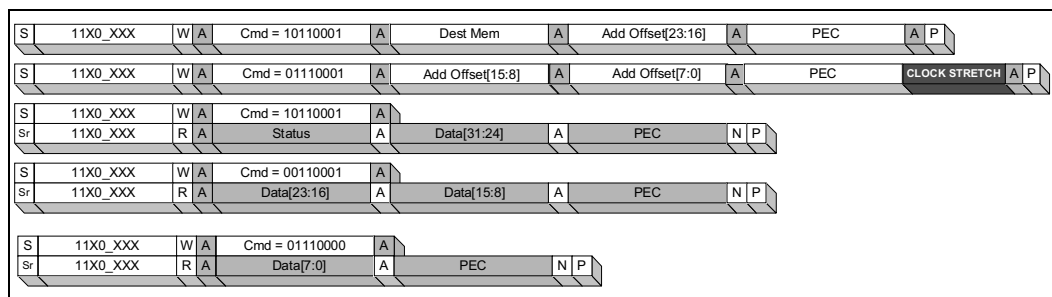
S 11X0_XXX W A Cmd = 10110001 A Dest Mem A Add Offset[23:16] A PEC A P

S 11X0_XXX W A Cmd = 01110001 A Add Offset[15:8] A Add Offset[7:0] A PEC CLOCK STRETCH A P

S 11X0_XXX W A Cmd = 10110001 A
Sr 11X0_XXX R A Status A Data[31:24] A PEC N P

S 11X0_XXX W A Cmd = 00110001 A
Sr 11X0_XXX R A Data[23:16] A Data[15:8] A PEC N P

S 11X0_XXX W A Cmd = 01110000 A
Sr 11X0_XXX R A Data[7:0] A PEC N P